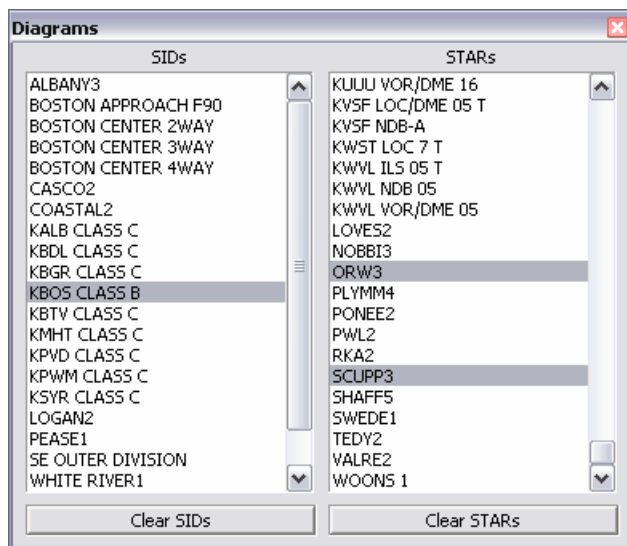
Diagrams

SIDs

ALBANY3
BOSTON APPROACH F90
BOSTON CENTER 2WAY
BOSTON CENTER 3WAY
BOSTON CENTER 4WAY
CASCO2
COASTAL2
KALB CLASS C
KBDL CLASS C
KBGR CLASS C
KBOS CLASS B
KBTV CLASS C
KMHT CLASS C
KPVD CLASS C
KPWM CLASS C
KSYR CLASS C
LOGAN2
PEASE1
SE OUTER DIVISION
WHITE RIVER1

Clear SIDs

STARs

KUUU VOR/DME 16
KVSF LOC/DME 05 T
KVSF NDB-A
KWST LOC 7 T
KWVL ILS 05 T
KWVL NDB 05
KWVL VOR/DME 05
LOVES2
NOBBI3
ORW3
PLYMM4
PONEE2
PWL2
RKA2
SCUPP3
SHAFF5
SWEDE1
TEDY2
VALRE2
WOONS 1

Clear STARs